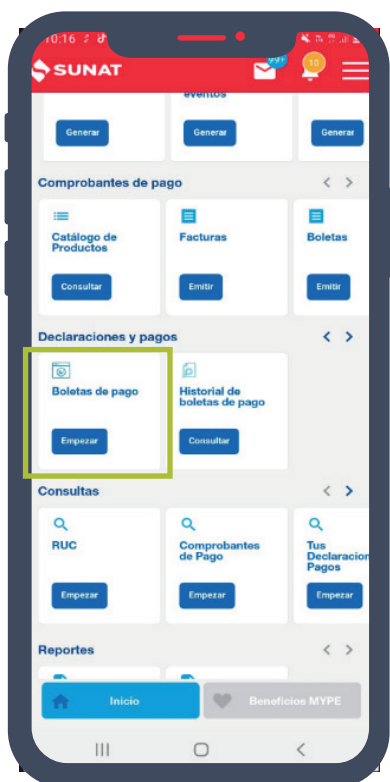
10:16

SUNAT

99+

10

eventos

Generar

Generar

Generar

Comprobantes de pago

Catálogo de Productos

Consultar

Facturas

Emitir

Boletas

Emitir

Declaraciones y pagos

Boletas de pago

Empezar

Historial de boletas de pago

Consultar

Consultas

RUC

Empezar

Comprobantes de Pago

Empezar

Tus Declaracion Pagos

Empezar

Reportes

Inicio

Beneficios MYPE